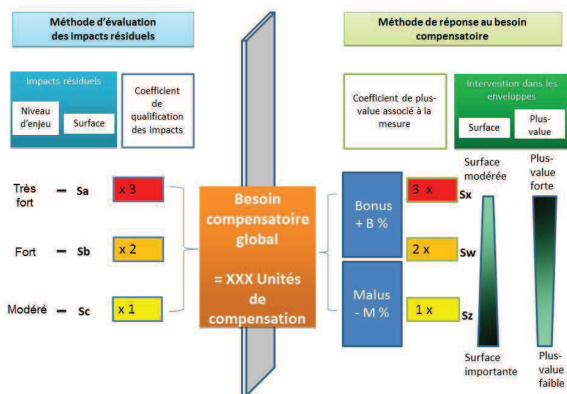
Méthode d'évaluation des impacts résiduels

Méthode de réponse au besoin compensatoire

Impacts résiduels

Niveau d'enjeu

Surface

Coefficient de qualification des impacts

Coefficient de plus-value associé à la mesure

Intervention dans les enveloppes

Surface

Plus-value

Très fort – Sa

x 3

Fort – Sb

x 2

Modéré – Sc

x 1

Besoin compensatoire global

= XXX Unités de compensation

Bonus + B %

Malus - M %

3 x

Sx

2 x

Sw

1 x

Sz

Surface modérée

Surface importante

Plus-value forte

Plus-value faible